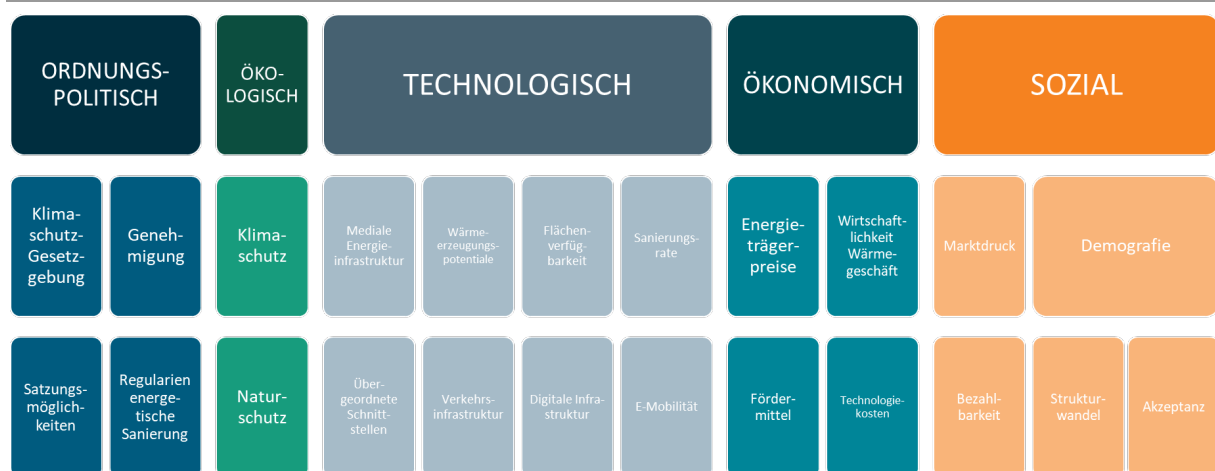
ORDNUNGSPOLITISCH

ÖKOLOGISCH

TECHNOLOGISCH

ÖKONOMISCH

SOZIAL

Klimaschutz-Gesetzgebung

Genehmigung

Klimaschutz

Mediale Energieinfrastruktur

Wärmeerzeugungspotentiale

Flächenverfügbarkeit

Sanierungsrate

Energieträgerpreise

Wirtschaftlichkeit Wärmegeschäft

Marktdruck

Demografie

Satzungsmöglichkeiten

Regularien energetische Sanierung

Naturschutz

Übergeordnete Schnittstellen

Verkehrsinfrastruktur

Digitale Infrastruktur

E-Mobilität

Fördermittel

Technologiekosten

Bezahlbarkeit

Strukturwandel

Akzeptanz